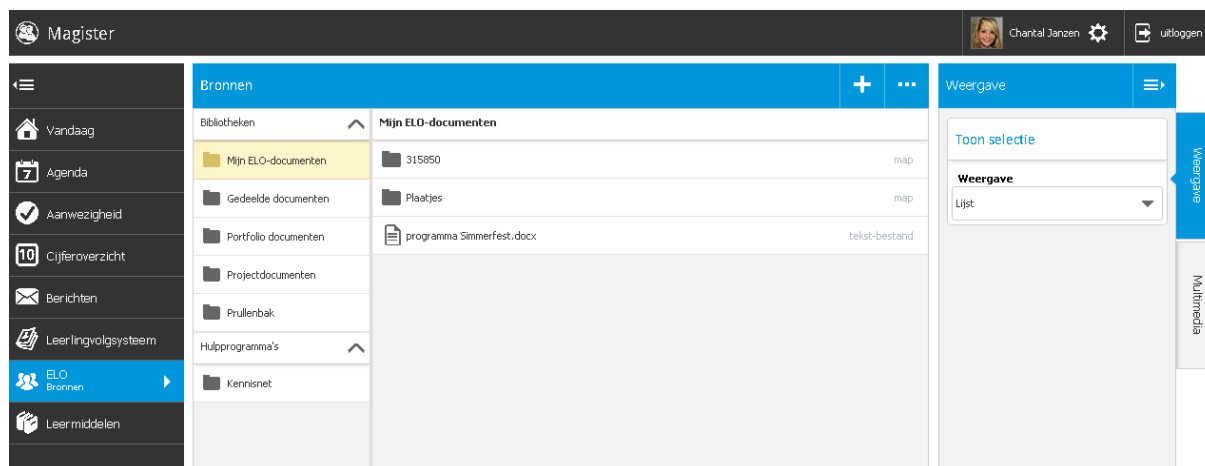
Magister

Chantal Janzen

uitloggen

Vandaag

7 Agenda

Aanwezigheid

10 Cijferoverzicht

Berichten

Leerlingvolgsysteem

ELO
Bronnen

Leermiddelen

Bronnen

+

...

Bibliotheken

Mijn ELO-documenten

Gedeelde documenten

Portfolio documenten

Projectdocumenten

Prullenbak

Hulpprogramma's

Kennisnet

Mijn ELO-documenten

| | |
|---|---|
| 315850 | map |
| Plaatjes | map |
| programma Simmerfest.docx | tekst-bestand |

Weergave

Toon selectie

Weergave

Lijst

Weergave

Multimedia